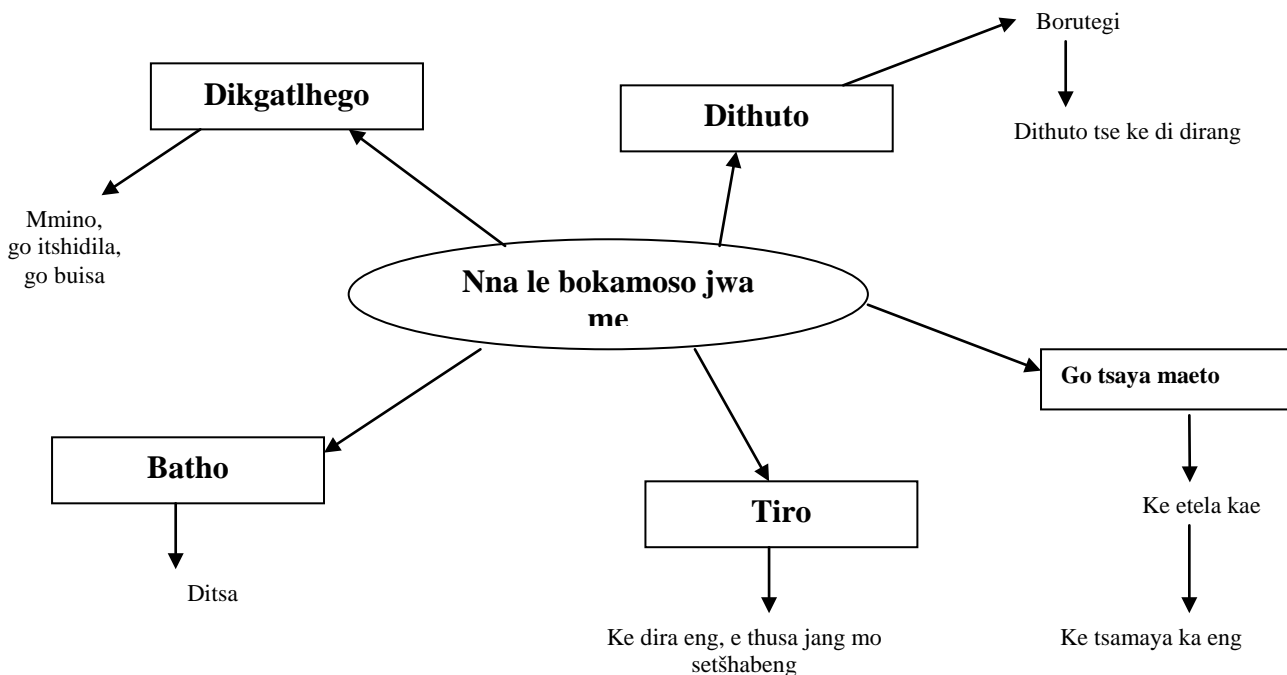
Nna le bokamoso jwa me

Dikgatlhego

Mmino, go itshidila, go buisa

Dithuto

Borutegi

Dithuto tse ke di dirang

Go tsaya maeto

Ke etela kae

Ke tsamaya ka eng

Tiro

Ke dira eng, e thusa jang mo setšhabeng

Batho

Ditsa